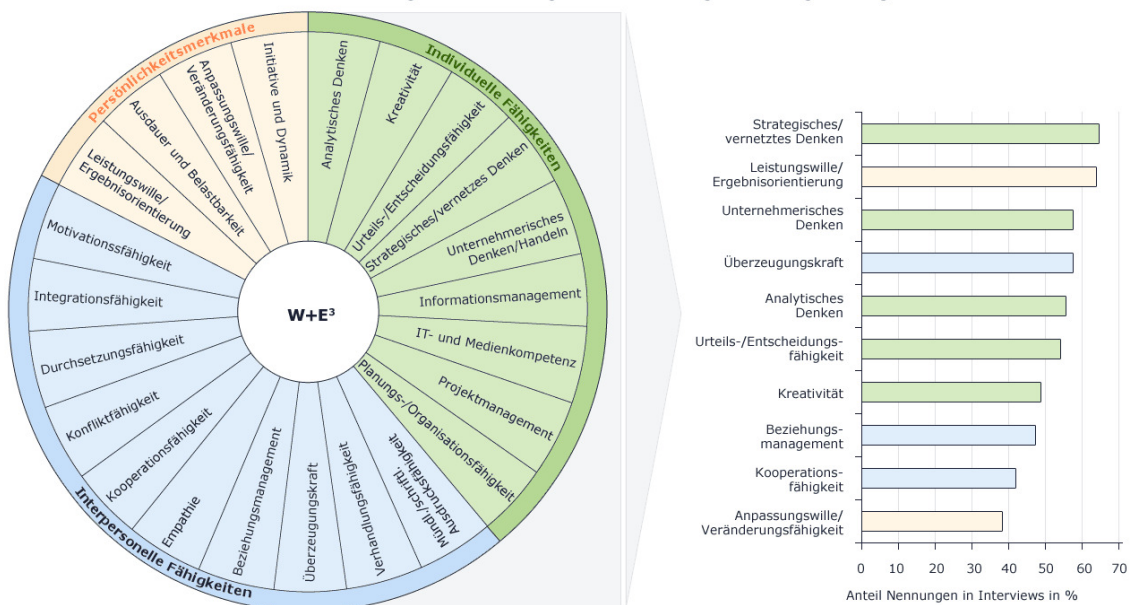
Persönlichkeitsmerkmale

Leistungswille/ Ergebnisorientierung

Ausdauer und Belastbarkeit

Anpassungswille/ Veränderungsfähigkeit

Initiative und Dynamik

Individuelle Fähigkeiten

Analytisches Denken

Kreativität

Urteils-/Entscheidungsfähigkeit

Strategisches/vernetzes Denken

Unternehmerisches Denken/Handeln

Informationsmanagement

IT- und Medienkompetenz

Projektmanagement

Planungs-/Organisationsfähigkeit

Mündl./schriftl. Ausdrucksfähigkeit

Verhandlungsfähigkeit

Überzeugungskraft

Beziehungsmanagement

Empathie

Kooperationsfähigkeit

Konfliktfähigkeit

Durchsetzungsfähigkeit

Integrationsfähigkeit

Motivationsfähigkeit

Interpersonelle Fähigkeiten

W+E³

Strategisches/ vernetztes Denken

Leistungswille/ Ergebnisorientierung

Unternehmerisches Denken

Überzeugungskraft

Analytisches Denken

Urteils-/Entscheidungsfähigkeit

Kreativität

Beziehungsmanagement

Kooperationsfähigkeit

Anpassungswille/ Veränderungsfähigkeit

0 10 20 30 40 50 60 70

Anteil Nennungen in Interviews in %